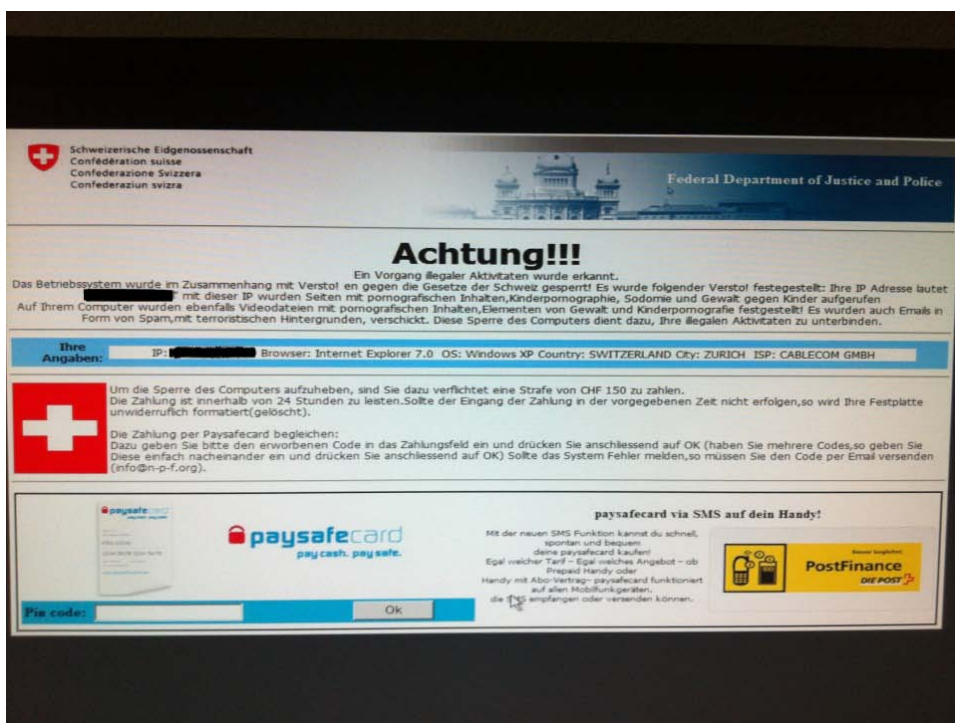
Schweizerische Eidgenossenschaft
Confédération suisse
Confederazione Svizzera
Confederaziun svizra

Federal Department of Justice and Police

Achtung!!!

Ein Vorgang illegaler Aktivitaten wurde erkannt.
Das Betriebssystem wurde im Zusammenhang mit Verstol en gegen die Gesetze der Schweiz gesperrt! Es wurde folgender Verstol festegestellt: Ihre IP Adresse lautet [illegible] mit dieser IP wurden Seiten mit pornografischen Inhalten,Kinderpornographie, Sodomie und Gewalt gegen Kinder aufgerufen Auf Ihrem Computer wurden ebenfalls Videodateien mit pornografischen Inhalten,Elementen von Gewalt und Kinderpornografie festgestellt! Es wurden auch Emails in Form von Spam,mit terroristischen Hintergrunden, verschickt. Diese Sperre des Computers dient dazu, Ihre illegalen Aktivitaten zu unterbinden.

Ihre Angaben: IP: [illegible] Browser: Internet Explorer 7.0 OS: Windows XP Country: SWITZERLAND City: ZURICH ISP: CABLECOM GMBH

Um die Sperre des Computers aufzuheben, sind Sie dazu verflichtet eine Strafe von CHF 150 zu zahlen.
Die Zahlung ist innerhalb von 24 Stunden zu leisten.Sollte der Eingang der Zahlung in der vorgegebenen Zeit nicht erfolgen,so wird Ihre Festplatte unwiderruflich formatiert(gelöscht).

Die Zahlung per Paysafecard begleichen:
Dazu geben Sie bitte den erworbenen Code in das Zahlungsfeld ein und drücken Sie anschliessend auf OK (haben Sie mehrere Codes,so geben Sie Diese einfach nacheinander ein und drücken Sie anschliessend auf OK) Sollte das System Fehler melden,so müssen Sie den Code per Email versenden (info@n-p-f.org).

paysafecard
paysafecard
pay cash. pay safe.

Pin code: Ok

paysafecard via SMS auf dein Handy!

Mit der neuen SMS Funktion kannst du schnell, spontan und bequem deine paysafecard kaufen! Egal welcher Tarif – Egal welches Angebot – ob Prepaid Handy oder Handy mit Abo-Vertrag– paysafecard funktioniert auf allen Mobilfunkgeräten, die SMS empfangen oder versenden können.

PostFinance
DIE POST